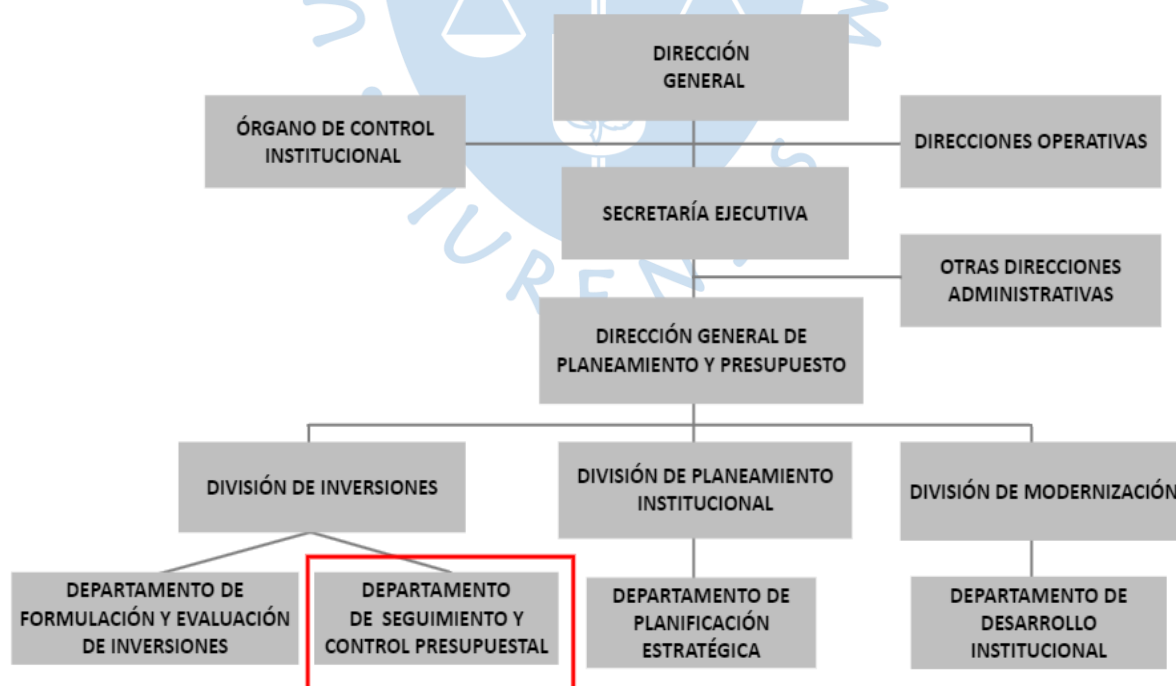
DIRECCIÓN GENERAL

ÓRGANO DE CONTROL INSTITUCIONAL

DIRECCIONES OPERATIVAS

SECRETARÍA EJECUTIVA

OTRAS DIRECCIONES ADMINISTRATIVAS

DIRECCIÓN GENERAL DE PLANEAMIENTO Y PRESUPUESTO

DIVISIÓN DE INVERSIONES

DIVISIÓN DE PLANEAMIENTO INSTITUCIONAL

DIVISIÓN DE MODERNIZACIÓN

DEPARTAMENTO DE FORMULACIÓN Y EVALUACIÓN DE INVERSIONES

DEPARTAMENTO DE SEGUIMIENTO Y CONTROL PRESUPUESTAL

DEPARTAMENTO DE PLANIFICACIÓN ESTRATÉGICA

DEPARTAMENTO DE DESARROLLO INSTITUCIONAL

IURE